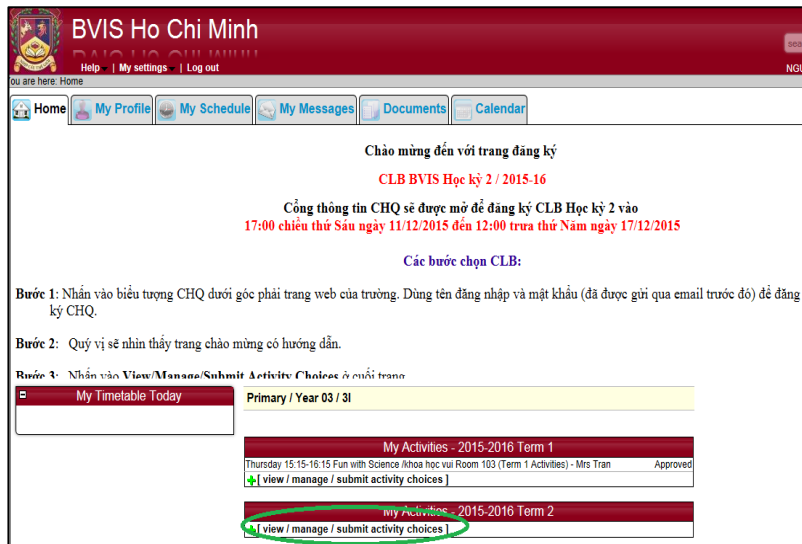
BVIS Ho Chi Minh

Help | My settings | Log out

sea

NGU

ou are here: Home

Home | My Profile | My Schedule | My Messages | Documents | Calendar

Chào mừng đến với trang đăng ký

CLB BVIS Học kỳ 2 / 2015-16

Cổng thông tin CHQ sẽ được mở để đăng ký CLB Học kỳ 2 vào
17:00 chiều thứ Sáu ngày 11/12/2015 đến 12:00 trưa thứ Năm ngày 17/12/2015

Các bước chọn CLB:

Bước 1: Nhấn vào biểu tượng CHQ dưới góc phải trang web của trường. Dùng tên đăng nhập và mật khẩu (đã được gửi qua email trước đó) để đăng ký CHQ.

Bước 2: Quý vị sẽ nhìn thấy trang chào mừng có hướng dẫn.

Bước 3: Nhấn vào View/Manage/Submit Activity Choices ở cuối trang

My Timetable Today

Primary / Year 03 / 3I

My Activities - 2015-2016 Term 1

Thursday 15:15-16:15 Fun with Science /khoa học vui Room 103 (Term 1 Activities) - Mrs Tran | Approved

[ view / manage / submit activity choices ]

My Activities - 2015-2016 Term 2

[ view / manage / submit activity choices ]